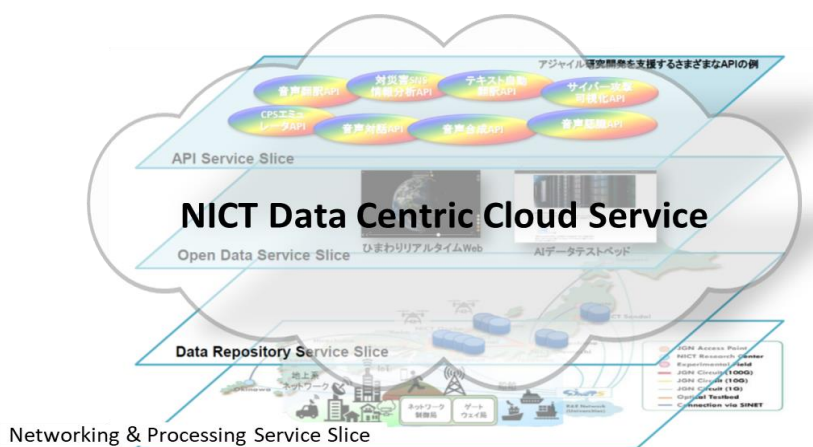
アジャイル研究開発を支援するさまざまなAPIの例

音声翻訳API
対災害SNS情報分析API
テキスト自動翻訳API
サイバー攻撃可視化API
CPSエミュレータAPI
音声対話API
音声合成API
音声認識API

API Service Slice

NICT Data Centric Cloud Service

ひまわりリアルタイムWeb
AIデータテストベッド

Open Data Service Slice

JGN Access Point
NICT Research Center
Experimental Field
JGN Circuit (100G)
JGN Circuit (10G)
JGN Circuit (1G)
Optical Testbed
Connection via SINET

Data Repository Service Slice

地上系ネットワーク
ネットワーク制御局
ゲートウェイ局

Networking & Processing Service Slice